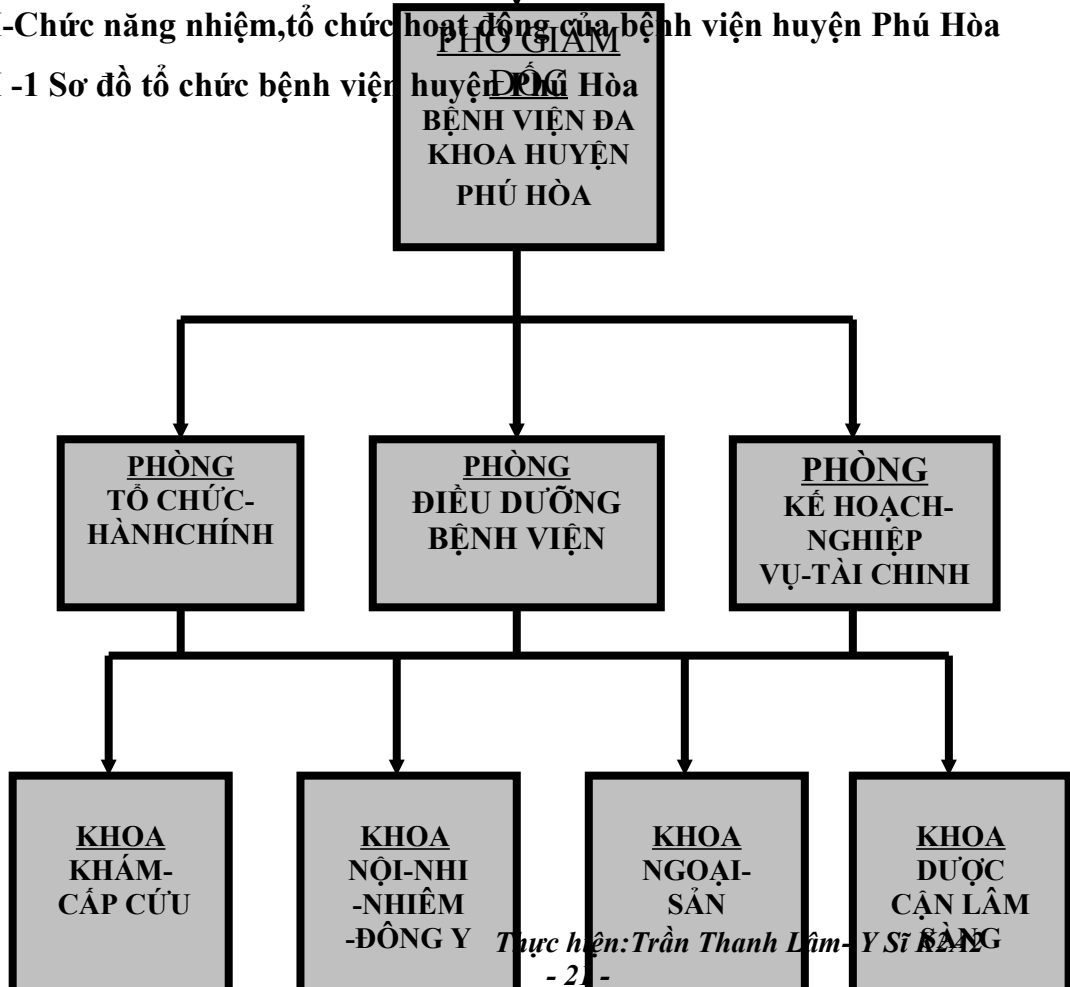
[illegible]-Chức năng nhiệm,tổ chức hoạt động của bệnh viện huyện Phú Hòa

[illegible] -1 Sơ đồ tổ chức bệnh viện huyện Phú Hòa

PHÓ GIÁM ĐỐC
BỆNH VIỆN ĐA KHOA HUYỆN PHÚ HÒA

PHÒNG
TỔ CHỨC-HÀNHCHÍNH

PHÒNG
ĐIỀU DƯỠNG BỆNH VIỆN

PHÒNG
KẾ HOẠCH-NGHIỆP VỤ-TÀI CHINH

KHOA
KHÁM-CẤP CỨU

KHOA
NỘI-NHI -NHIÊM -ĐÔNG Y

KHOA
NGOẠI-SẢN

KHOA
DƯỢC CẬN LÂM SÀNG

Thực hiện:Trần Thanh Lâm- Y Sĩ K2A2

- 21 -